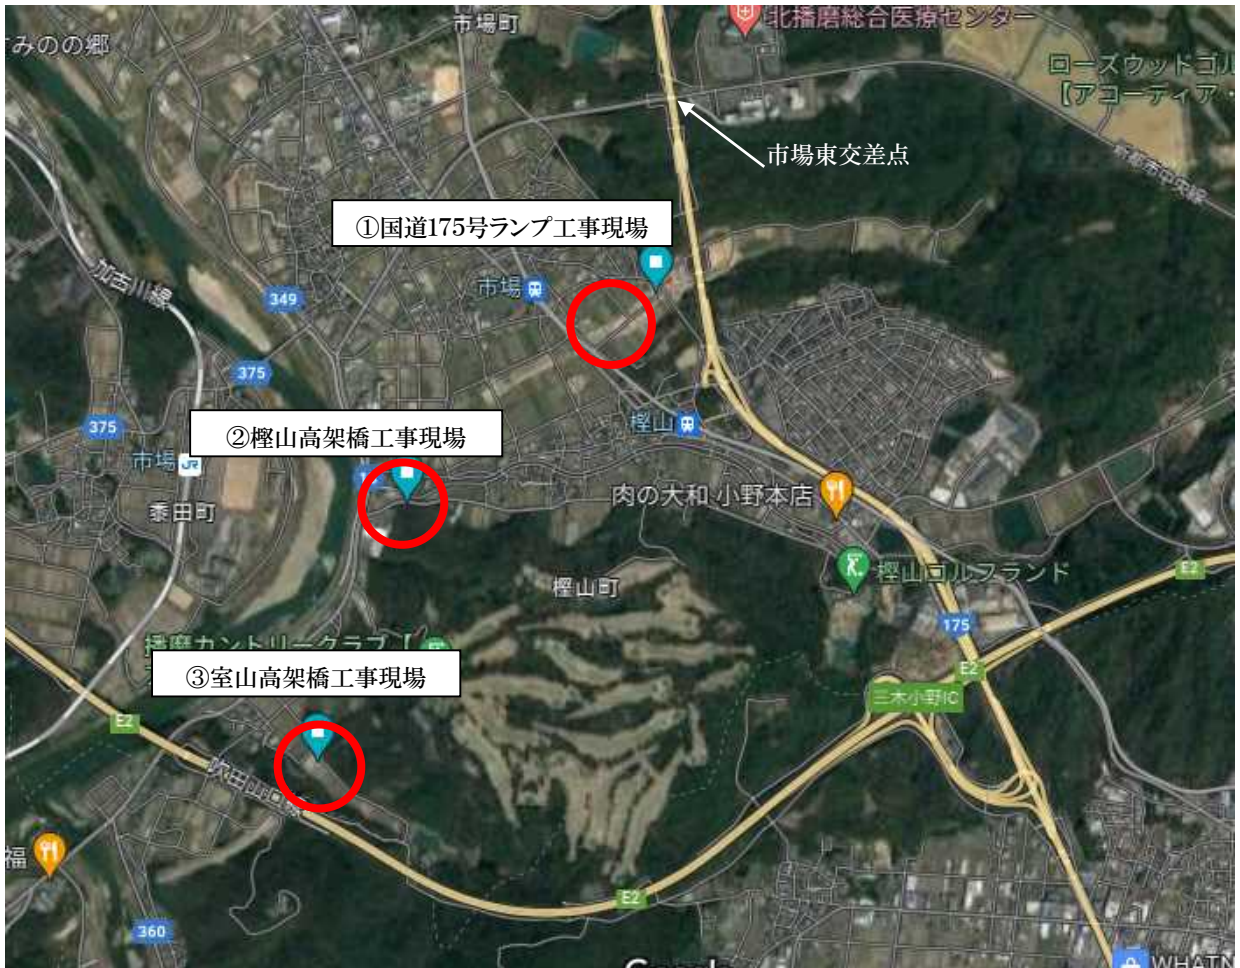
すみのの郷
市場町
北播磨総合医療センター
ローズウッドゴル
【アコーディア・
市場東交差点
①国道175号ランプ工事現場
加古川線
349
市場
375
375
②樫山高架橋工事現場
市場
泰田町
樫山
肉の大和 小野本店
樫山町
樫山ゴルフランド
E2
175
播磨カントリークラブ
③室山高架橋工事現場
E2
三木小野IC
E2
福
360
WHATN